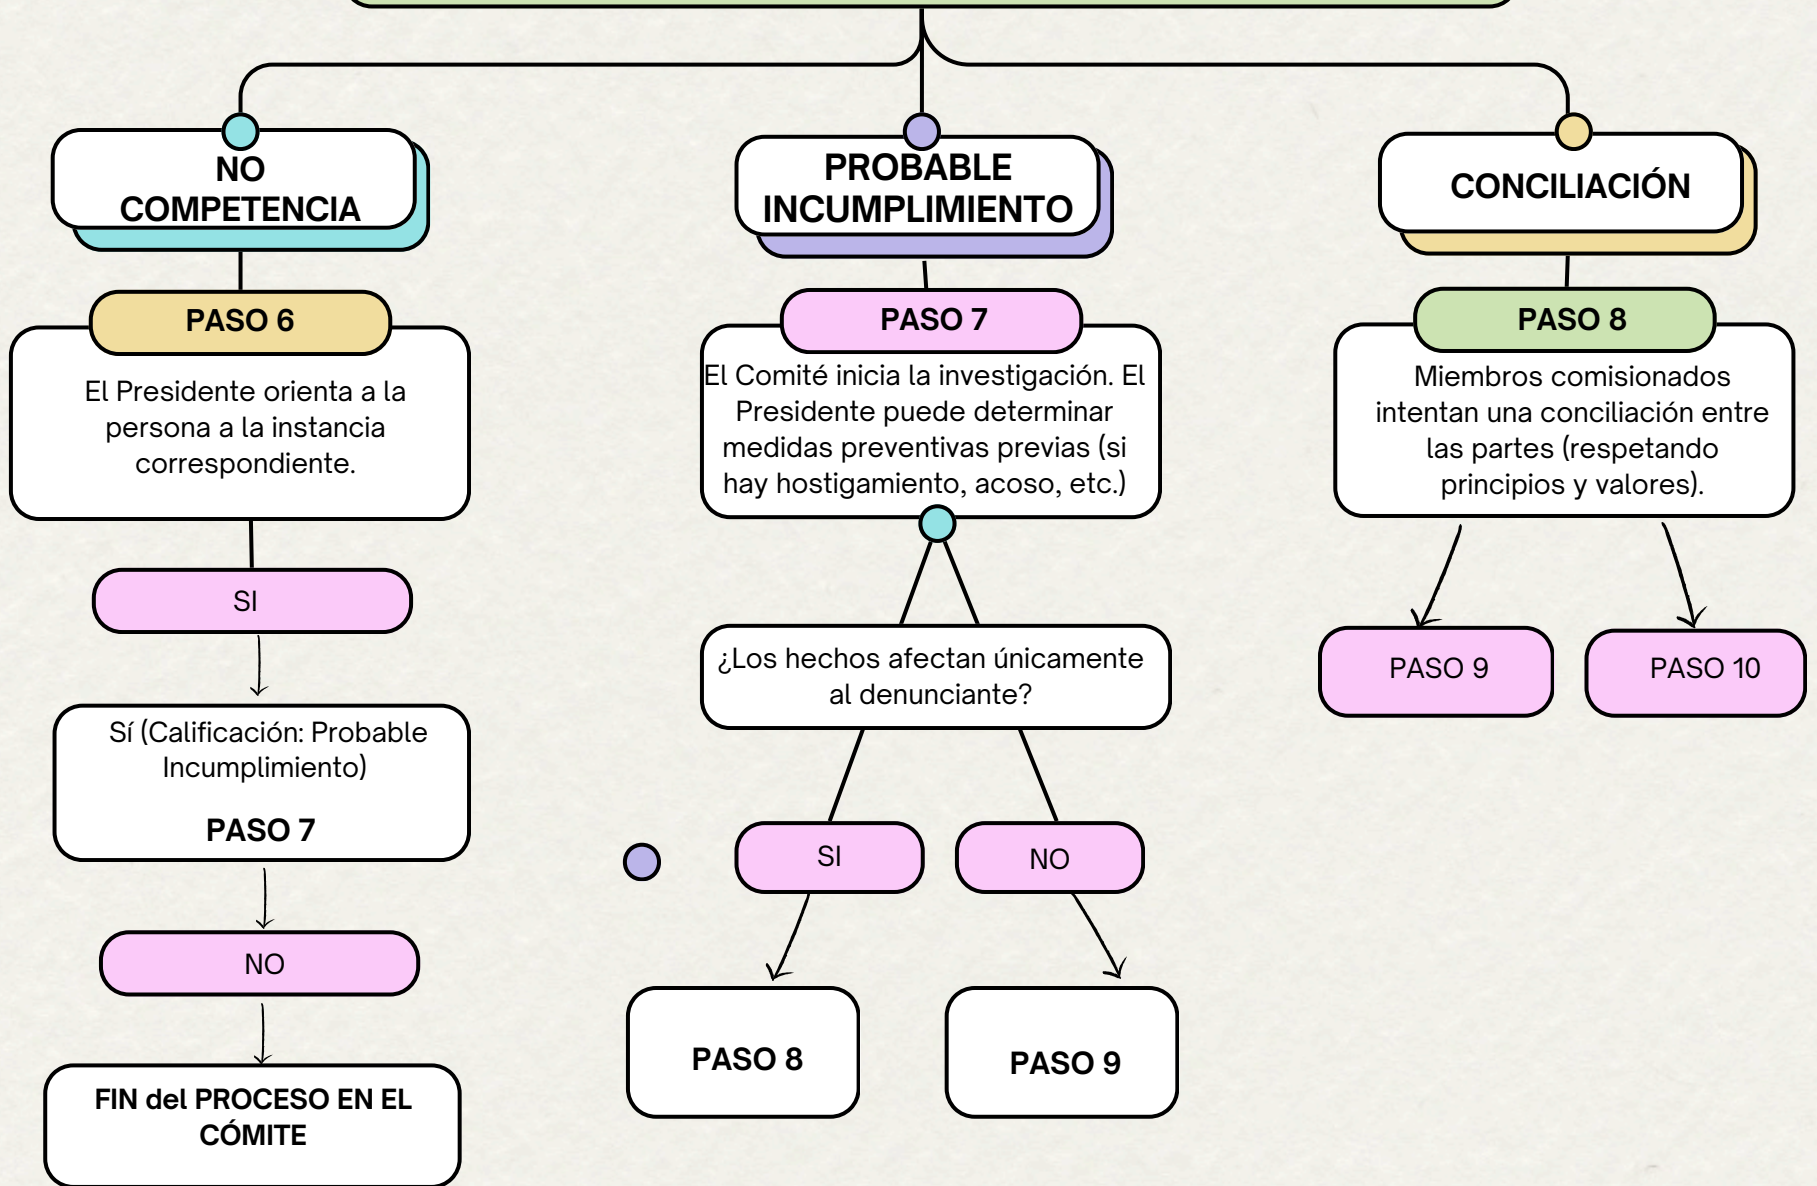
NO COMPETENCIA

PASO 6

El Presidente orienta a la persona a la instancia correspondiente.

SI

Sí (Calificación: Probable Incumplimiento)

PASO 7

NO

FIN del PROCESO EN EL CÓMITE

PROBABLE INCUMPLIMIENTO

PASO 7

El Comité inicia la investigación. El Presidente puede determinar medidas preventivas previas (si hay hostigamiento, acoso, etc.)

¿Los hechos afectan únicamente al denunciante?

SI

NO

PASO 8

PASO 9

CONCILIACIÓN

PASO 8

Miembros comisionados intentan una conciliación entre las partes (respetando principios y valores).

PASO 9

PASO 10